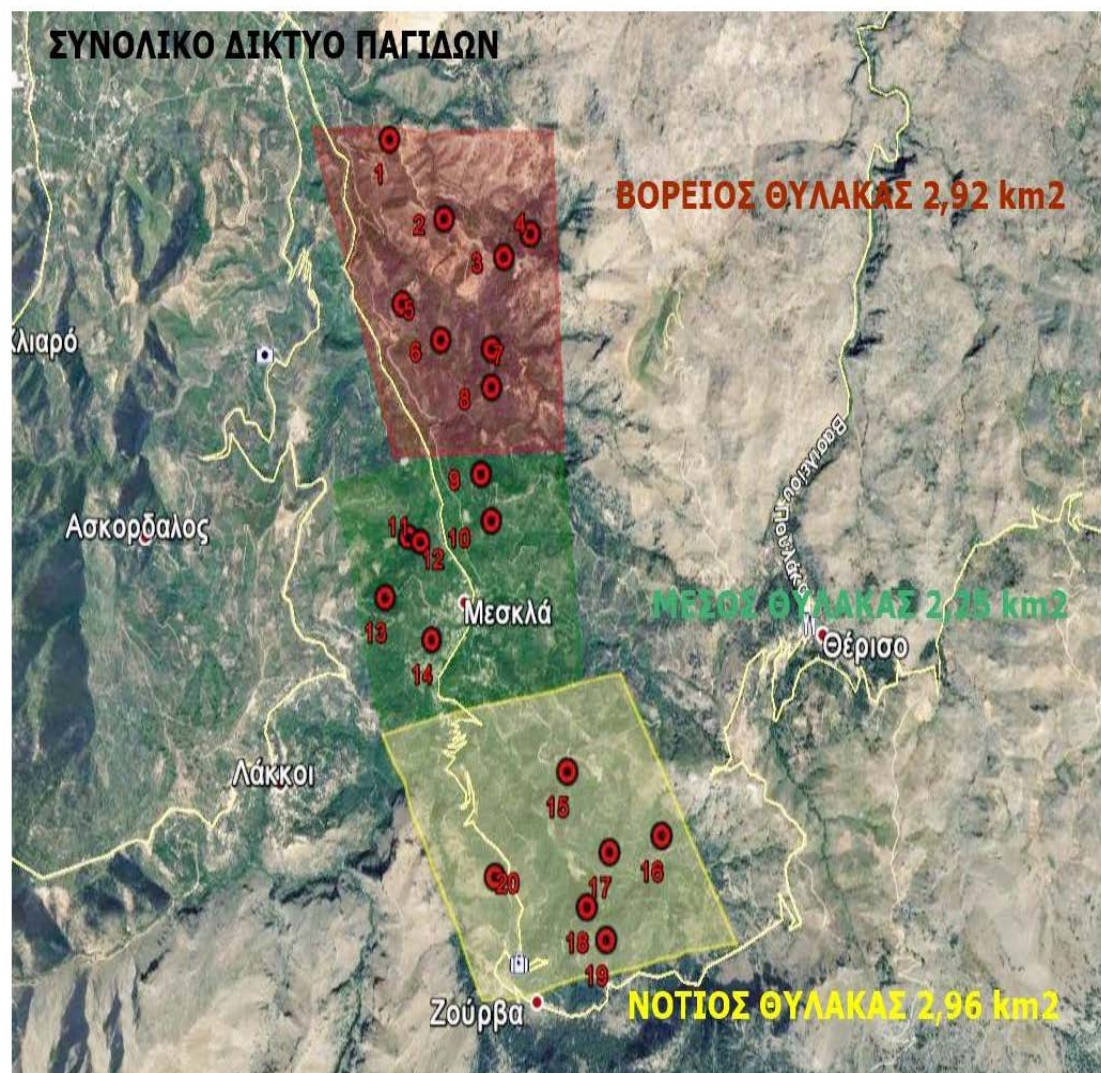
ΣΥΝΟΛΙΚΟ ΔΙΚΤΥΟ ΠΑΓΙΔΩΝ

1

ΒΟΡΕΙΟΣ ΘΥΛΑΚΑΣ 2,92 km2

2
4
3

Κλιαρό

5
6
7
8

Βασιλείου Πουλάκη

9
10
11
12

Ασκορδαλος

13
Μεσκλά

ΜΕΣΟΣ ΘΥΛΑΚΑΣ 2,25 km2

Θέρισο

14

Λάκκοι

15
16
17
20
18
19

Ζούρβα

ΝΟΤΙΟΣ ΘΥΛΑΚΑΣ 2,96 km2